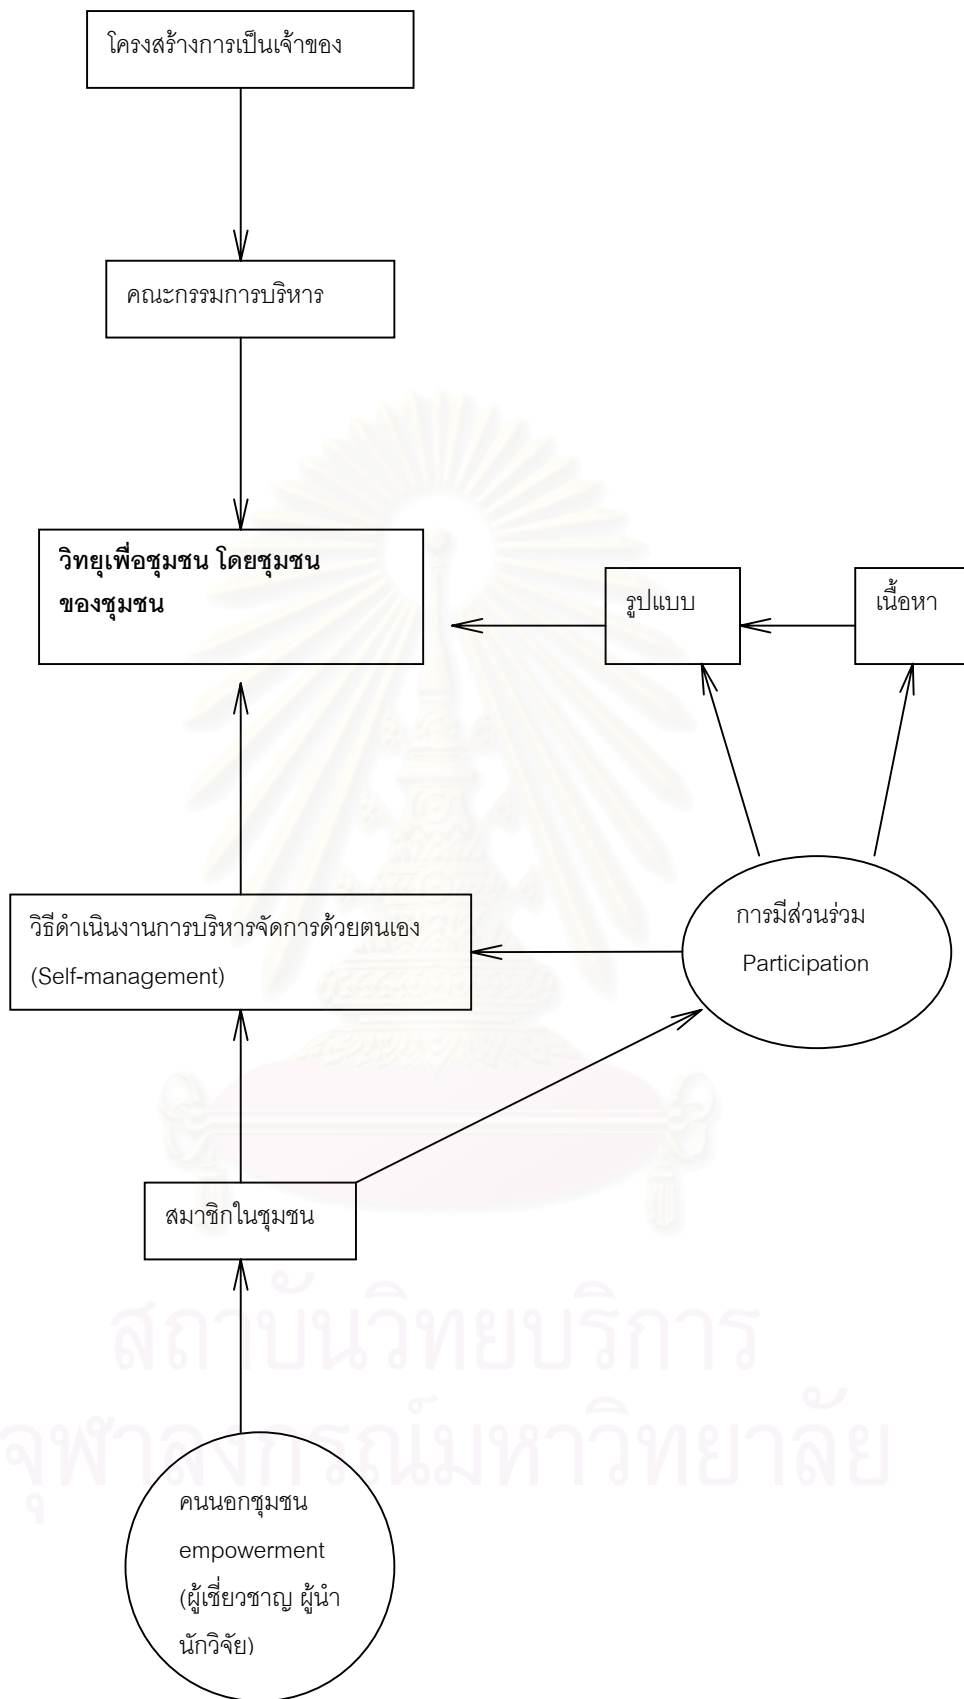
โครงสร้างการเป็นเจ้าของ

คณะกรรมการบริหาร

วิทยุเพื่อชุมชน โดยชุมชน ของชุมชน

รูปแบบ

เนื้อหา

วิธีดำเนินงานการบริหารจัดการด้วยตนเอง (Self-management)

การมีส่วนร่วม Participation

สมาชิกในชุมชน

คนนอกชุมชน empowerment (ผู้เชี่ยวชาญ ผู้นำ นักวิจัย)

สถาบันวิทยบริการ
จุฬาลงกรณ์มหาวิทยาลัย